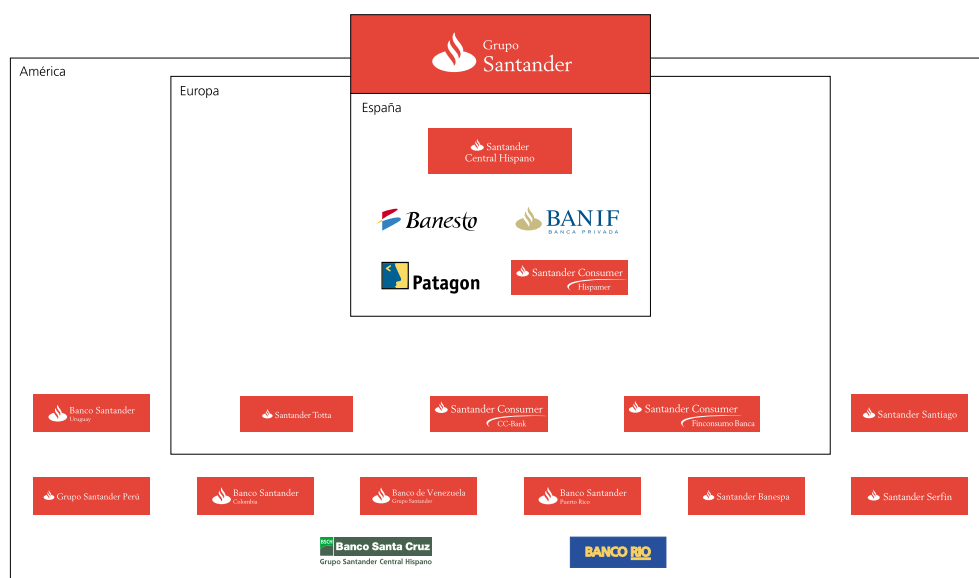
Grupo Santander

América

Europa

España

Santander Central Hispano

Banesto

BANIF
BANCA PRIVADA

Patagon

Santander Consumer
Hispamer

Banco Santander
Uruguay

Santander Totta

Santander Consumer
CC-Bank

Santander Consumer
Finconsumo Banca

Santander Santiago

Grupo Santander Perú

Banco Santander
Colombia

Banco de Venezuela
Grupo Santander

Banco Santander
Puerto Rico

Santander Banespa

Santander Serfin

BSCH Banco Santa Cruz
Grupo Santander Central Hispano

BANCO RIO